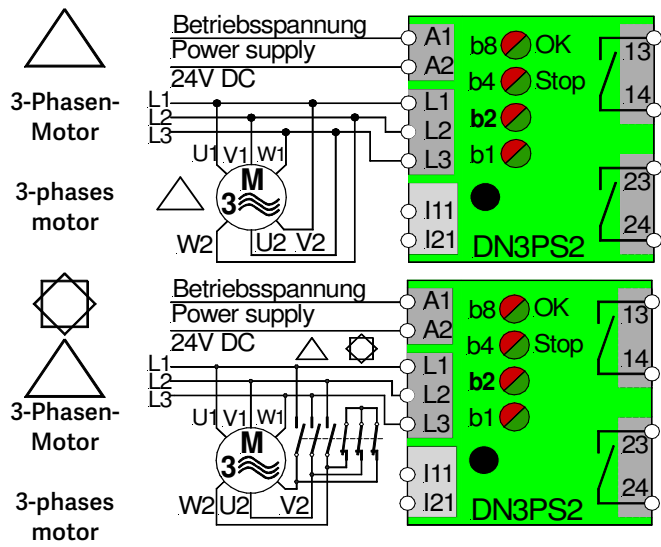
3-Phasen-Motor

3-phases motor

Betriebsspannung
Power supply
24V DC
L1
L2
L3
U1 V1 W1
M
3
W2 U2 V2

A1
A2
L1
L2
L3
I11
I21
b8 OK
b4 Stop
b2
b1
DN3PS2
13
14
23
24

3-Phasen-Motor

3-phases motor

Betriebsspannung
Power supply
24V DC
L1
L2
L3
U1 V1 W1
M
3
W2 U2 V2

A1
A2
L1
L2
L3
I11
I21
b8 OK
b4 Stop
b2
b1
DN3PS2
13
14
23
24